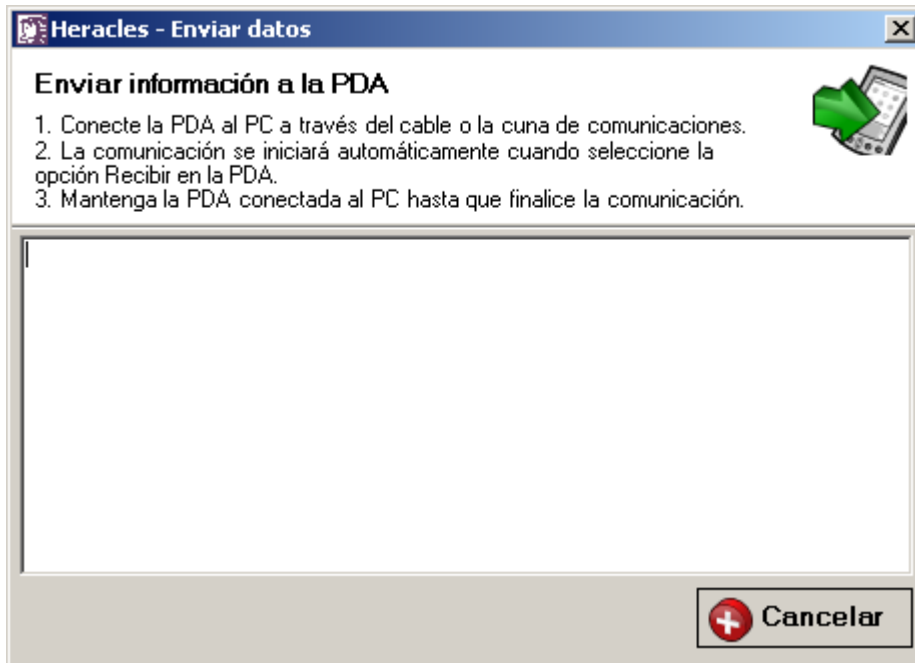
Heracles - Enviar datos

Enviar información a la PDA

1. Conecte la PDA al PC a través del cable o la cuna de comunicaciones.
2. La comunicación se iniciará automáticamente cuando seleccione la opción Recibir en la PDA.
3. Mantenga la PDA conectada al PC hasta que finalice la comunicación.

Cancelar